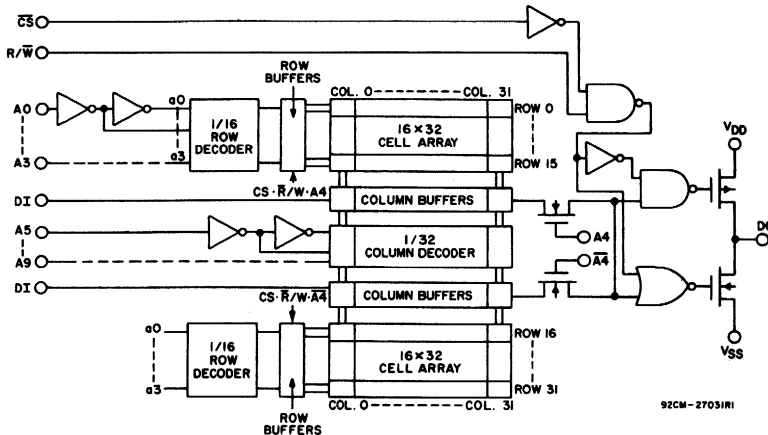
$\overline{CS}$
R/$\overline{W}$
A0
A3
a0
a3
1/16 ROW DECODER
ROW BUFFERS
COL. 0
COL. 31
16×32 CELL ARRAY
ROW 0
ROW 15
$V_{DD}$
DI
CS·$\overline{R}$/W·A4
COLUMN BUFFERS
A5
A9
1/32 COLUMN DECODER
A4
$\overline{A4}$
DO
DI
CS·$\overline{R}$/W·$\overline{A4}$
COLUMN BUFFERS
a0
a3
1/16 ROW DECODER
ROW 16
16×32 CELL ARRAY
ROW 31
$V_{SS}$
COL. 0
COL. 31
ROW BUFFERS
92CM-27031R1